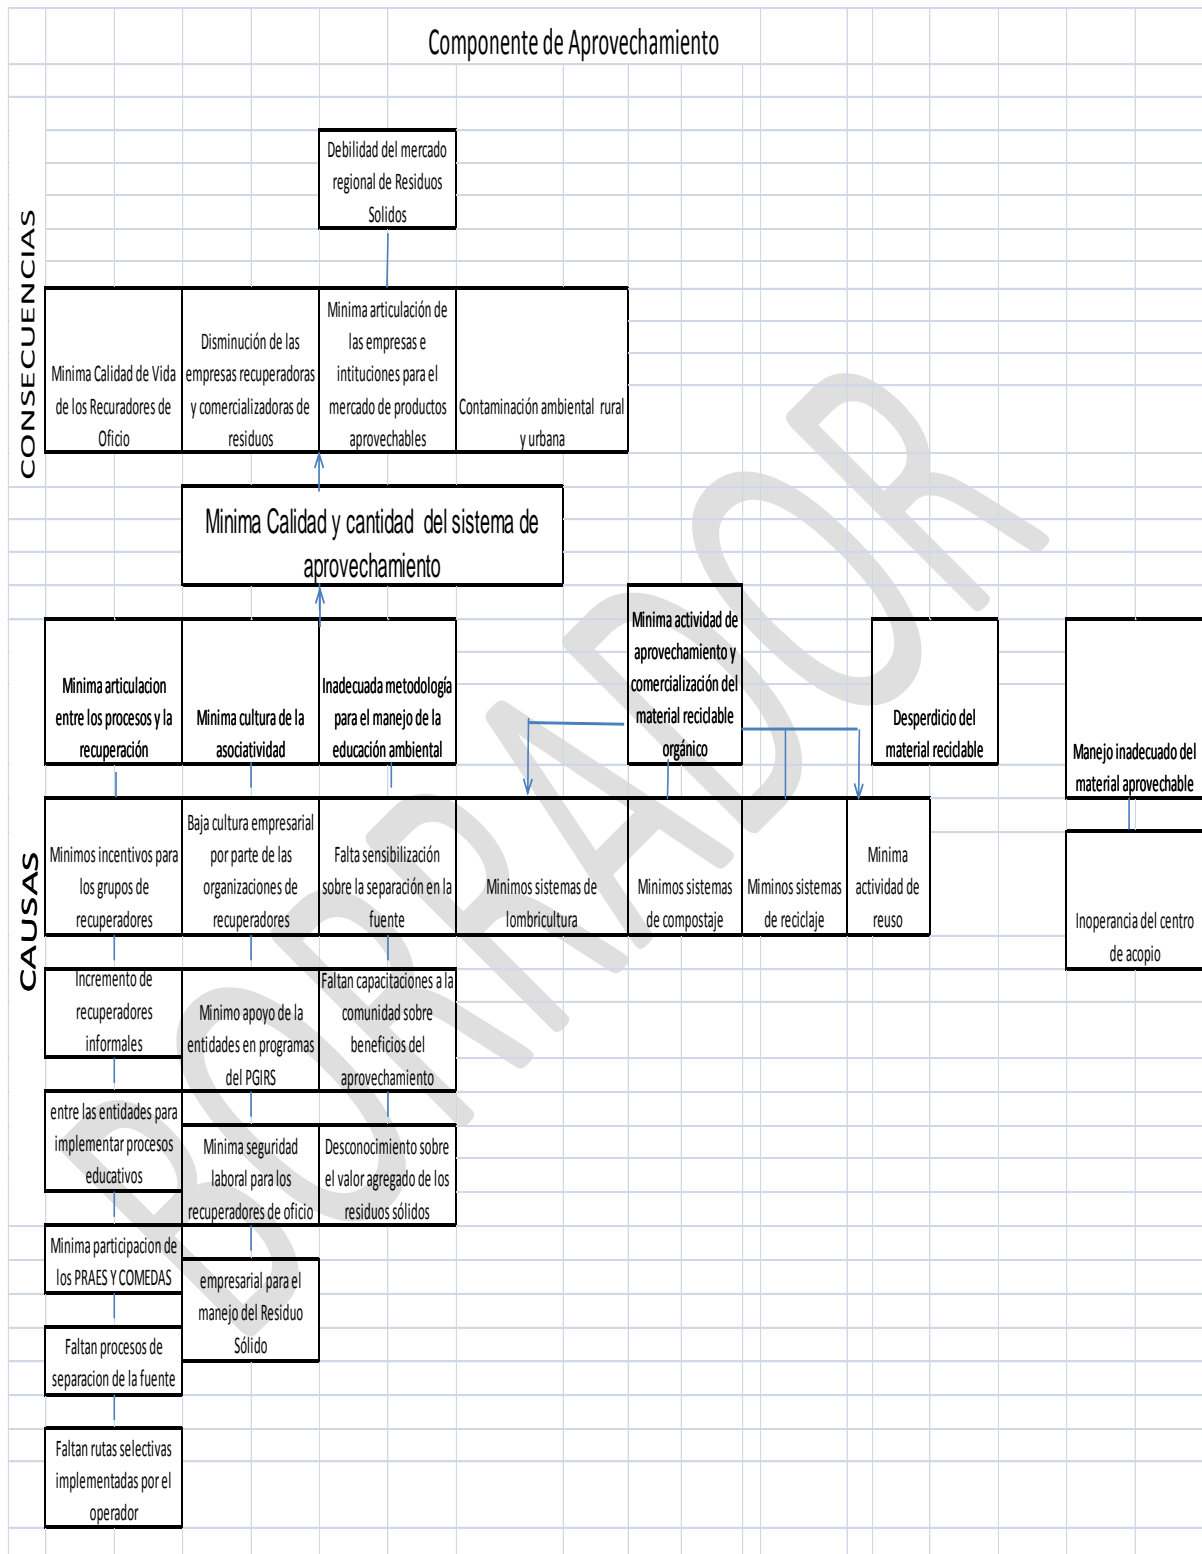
Componente de Aprovechamiento

CONSECUENCIAS

Debilidad del mercado regional de Residuos Solidos

Minima Calidad de Vida de los Recuradores de Oficio

Disminución de las empresas recuperadoras y comercializadoras de residuos

Minima articulación de las empresas e intituciones para el mercado de productos aprovechables

Contaminación ambiental rural y urbana

Minima Calidad y cantidad del sistema de aprovechamiento

CAUSAS

Minima articulacion entre los procesos y la recuperación

Minima cultura de la asociatividad

Inadecuada metodología para el manejo de la educación ambiental

Minima actividad de aprovechamiento y comercialización del material reciclable orgánico

Desperdicio del material reciclable

Manejo inadecuado del material aprovechable

Minimos incentivos para los grupos de recuperadores

Baja cultura empresarial por parte de las organizaciones de recuperadores

Falta sensibilización sobre la separación en la fuente

Minimos sistemas de lombricultura

Minimos sistemas de compostaje

Mnimos sistemas de reciclaje

Minima actividad de reuso

Inoperancia del centro de acopio

Incremento de recuperadores informales

Minimo apoyo de la entidades en programas del PGIRS

Faltan capacitaciones a la comunidad sobre beneficios del aprovechamiento

entre las entidades para implementar procesos educativos

Minima seguridad laboral para los recuperadores de oficio

Desconocimiento sobre el valor agregado de los residuos sólidos

Minima participacion de los PRAES Y COMEDAS

empresarial para el manejo del Residuo Sólido

Faltan procesos de separacion de la fuente

Faltan rutas selectivas implementadas por el operador

BORRADOR